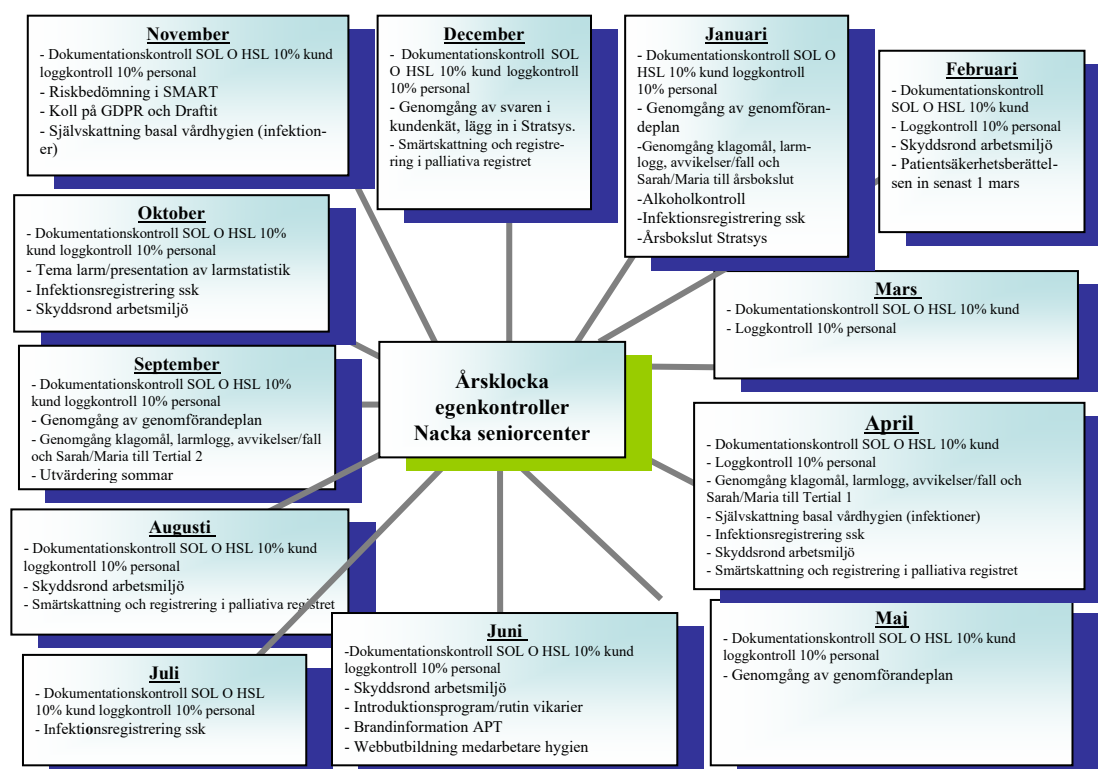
November
- Dokumentationskontroll SOL O HSL 10% kund loggkontroll 10% personal
- Riskbedömning i SMART
- Koll på GDPR och Draftit
- Självskattning basal vårdhygien (infektioner)

December
- Dokumentationskontroll SOL O HSL 10% kund loggkontroll 10% personal
- Genomgång av svaren i kundenkät, lägg in i Stratsys.
- Smärtskattning och registrering i palliativa registret

Januari
- Dokumentationskontroll SOL O HSL 10% kund loggkontroll 10% personal
- Genomgång av genomförandeplan
-Genomgång klagomål, larmlogg, avvikelser/fall och Sarah/Maria till årsbokslut
-Alkoholkontroll
-Infektionsregistrering ssk
-Årsbokslut Stratsys

Februari
- Dokumentationskontroll SOL O HSL 10% kund
- Loggkontroll 10% personal
- Skyddsrond arbetsmiljö
- Patientsäkerhetsberättelsen in senast 1 mars

Oktober
- Dokumentationskontroll SOL O HSL 10% kund loggkontroll 10% personal
- Tema larm/presentation av larmstatistik
- Infektionsregistrering ssk
- Skyddsrond arbetsmiljö

Mars
- Dokumentationskontroll SOL O HSL 10% kund
- Loggkontroll 10% personal

September
- Dokumentationskontroll SOL O HSL 10% kund loggkontroll 10% personal
- Genomgång av genomförandeplan
- Genomgång klagomål, larmlogg, avvikelser/fall och Sarah/Maria till Tertial 2
- Utvärdering sommar

Årsklocka egenkontroller Nacka seniorcenter

April
- Dokumentationskontroll SOL O HSL 10% kund
- Loggkontroll 10% personal
- Genomgång klagomål, larmlogg, avvikelser/fall och Sarah/Maria till Tertial 1
- Självskattning basal vårdhygien (infektioner)
- Infektionsregistrering ssk
- Skyddsrond arbetsmiljö
- Smärtskattning och registrering i palliativa registret

Augusti
- Dokumentationskontroll SOL O HSL 10% kund loggkontroll 10% personal
- Skyddsrond arbetsmiljö
- Smärtskattning och registrering i palliativa registret

Maj
- Dokumentationskontroll SOL O HSL 10% kund loggkontroll 10% personal
- Genomgång av genomförandeplan

Juni
-Dokumentationskontroll SOL O HSL 10% kund loggkontroll 10% personal
- Skyddsrond arbetsmiljö
- Introduktionsprogram/rutin vikarier
- Brandinformation APT
- Webbutbildning medarbetare hygien

Juli
- Dokumentationskontroll SOL O HSL 10% kund loggkontroll 10% personal
- Infektionsregistrering ssk